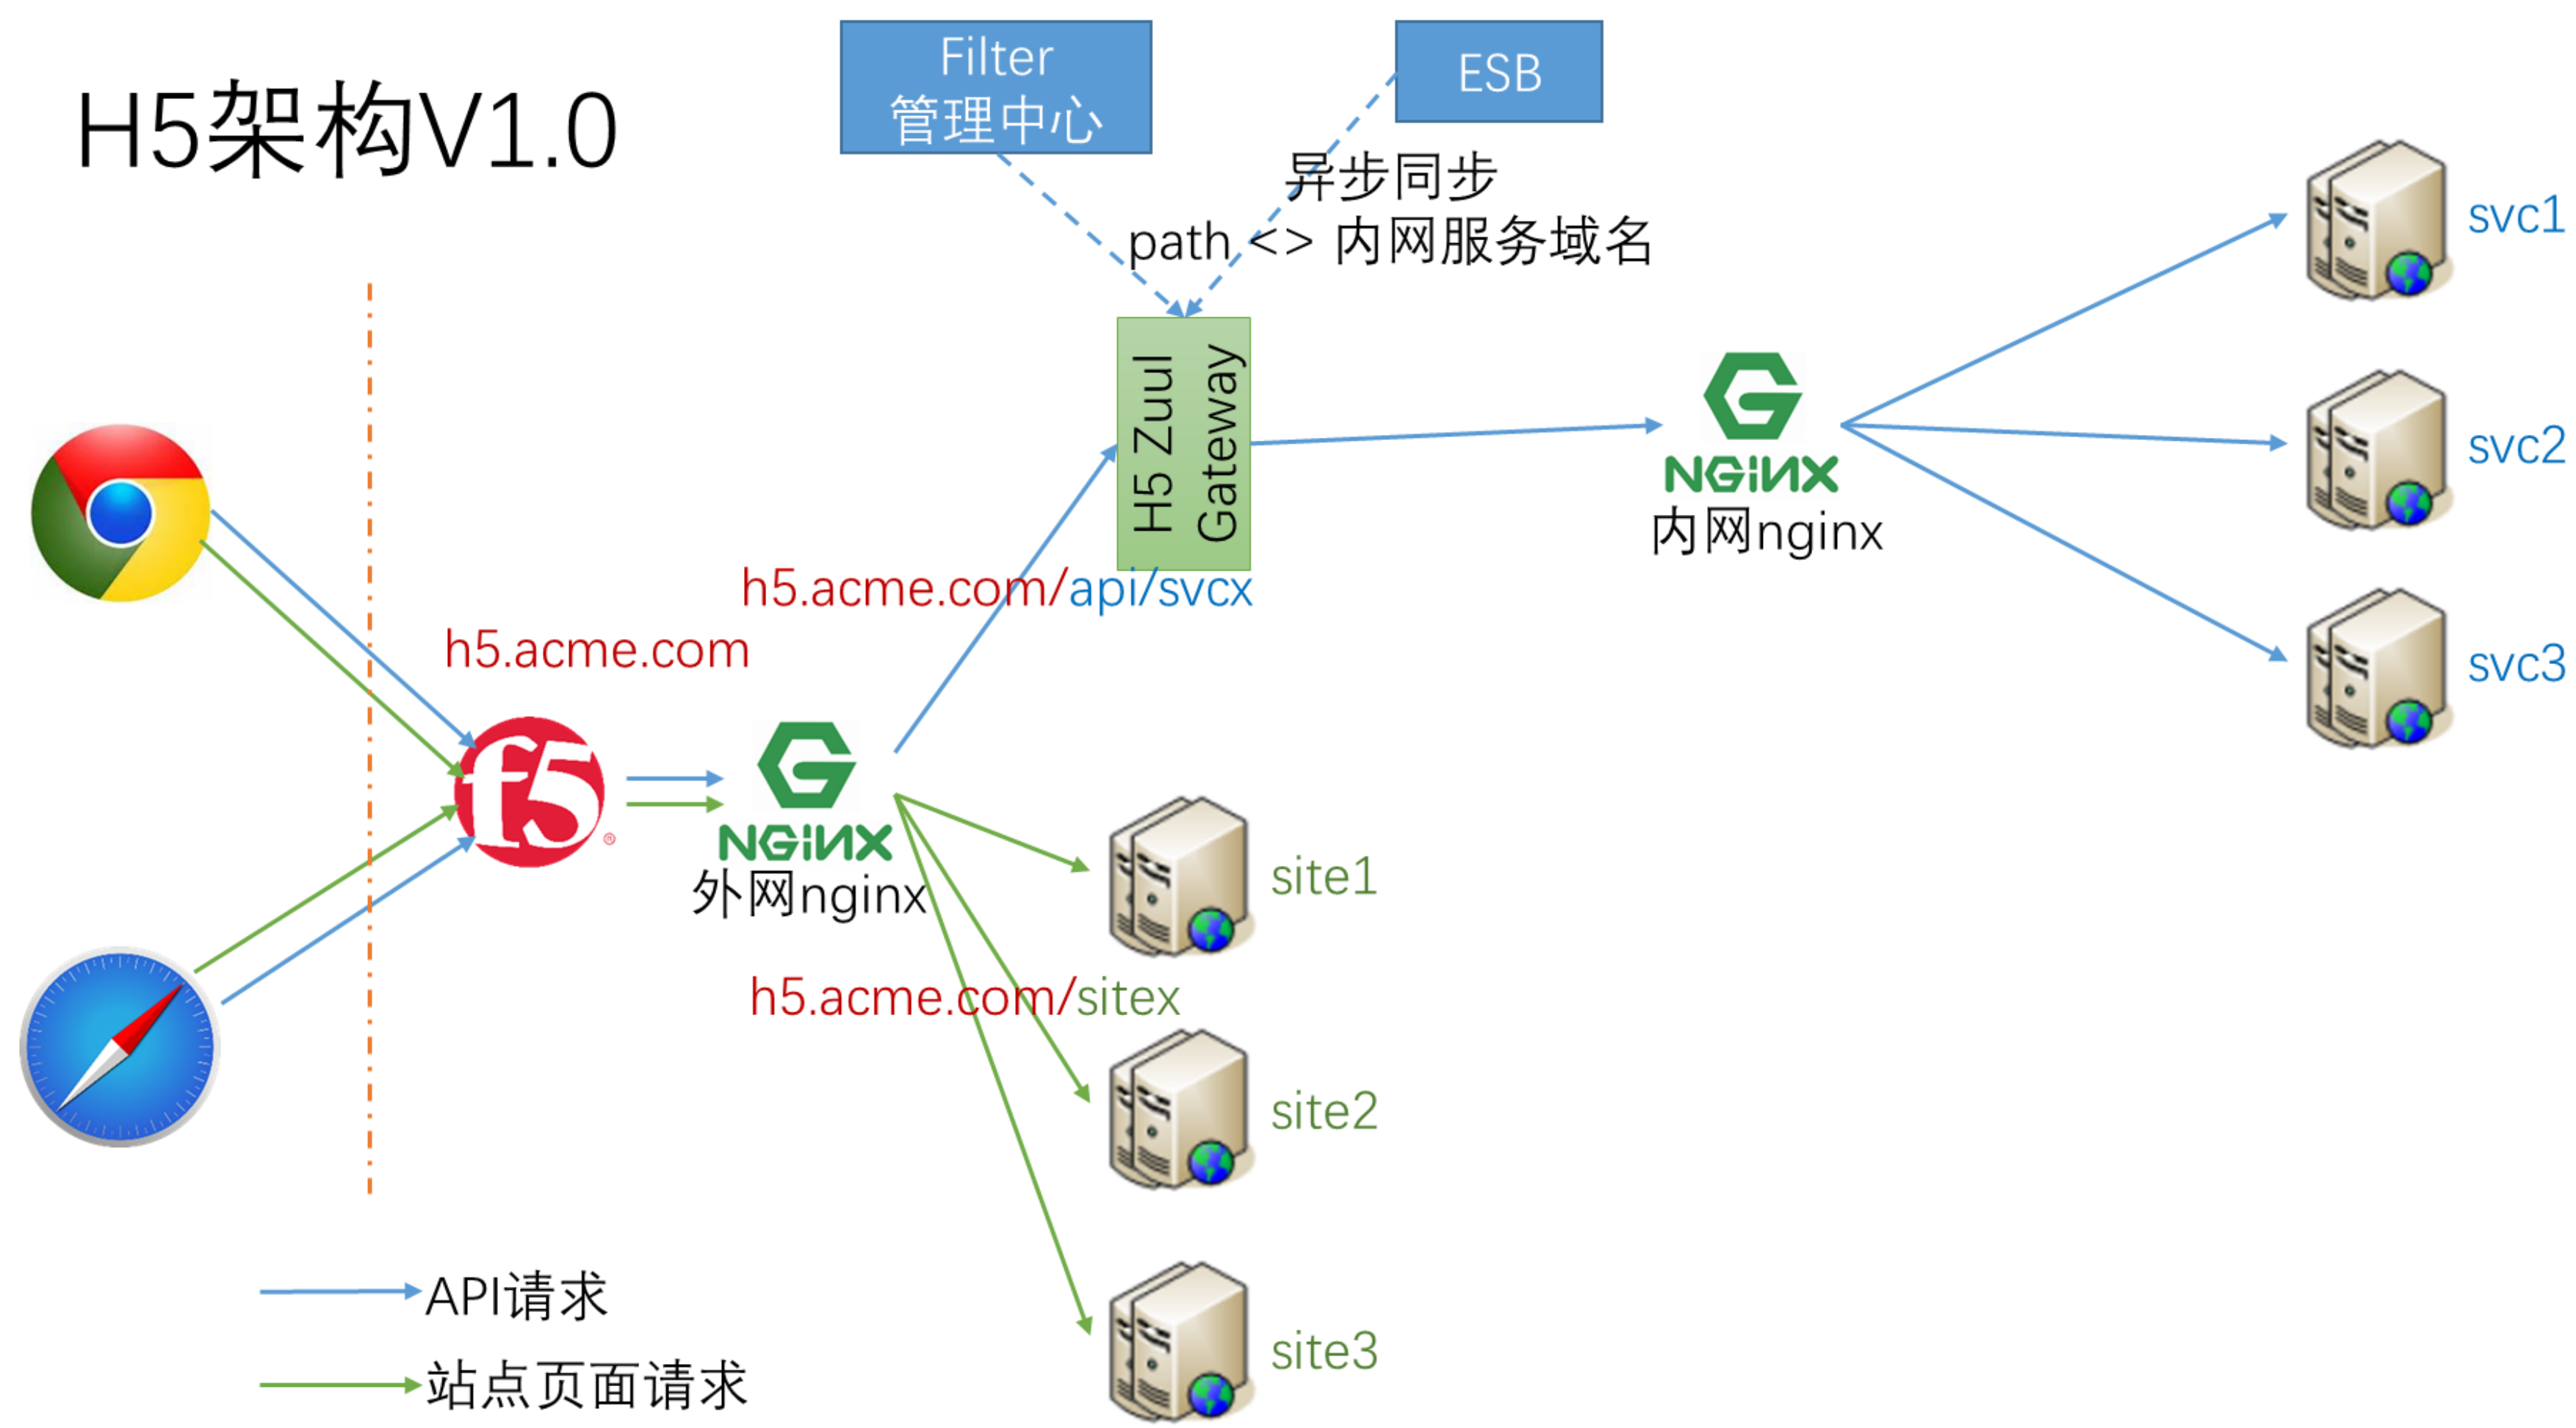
H5架构V1.0

Filter
管理中心

ESB

异步同步

path <> 内网服务域名

H5 Zuul Gateway

NGINX
内网nginx

svc1

svc2

svc3

h5.acme.com/api/svcx

h5.acme.com

f5

NGINX
外网nginx

site1

h5.acme.com/sitex

site2

site3

API请求

站点页面请求